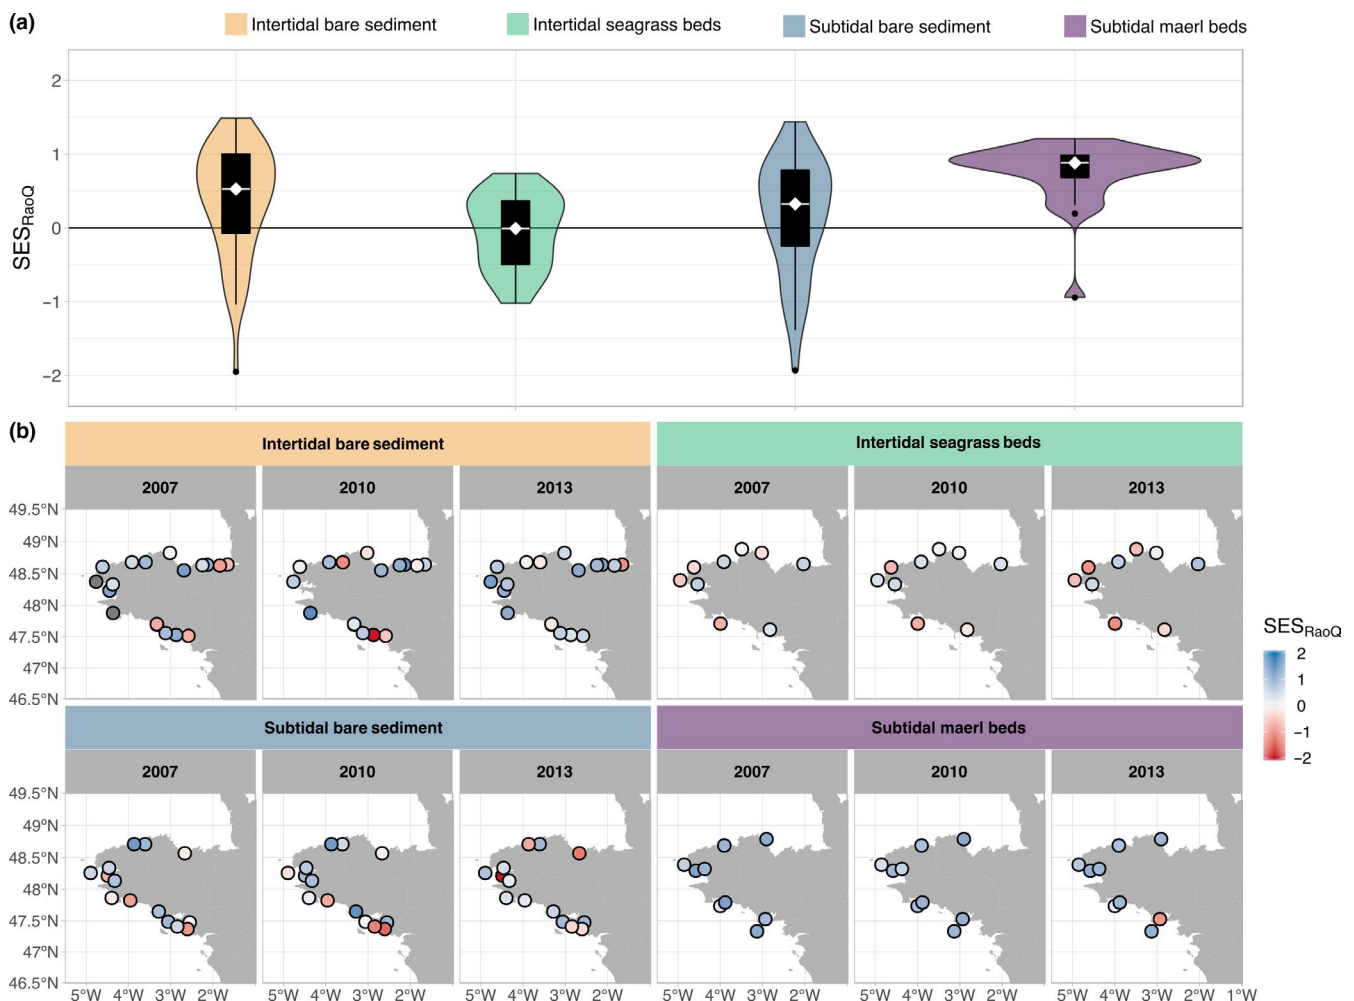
(a)

Intertidal bare sediment
Intertidal seagrass beds
Subtidal bare sediment
Subtidal maerl beds

$SES_{RaoQ}$

2
1
0
−1
−2

(b)

Intertidal bare sediment
2007
2010
2013

Intertidal seagrass beds
2007
2010
2013

49.5°N
49°N
48.5°N
48°N
47.5°N
47°N
46.5°N

$SES_{RaoQ}$
2
1
0
−1
−2

Subtidal bare sediment
2007
2010
2013

Subtidal maerl beds
2007
2010
2013

49.5°N
49°N
48.5°N
48°N
47.5°N
47°N
46.5°N

5°W 4°W 3°W 2°W
5°W 4°W 3°W 2°W
5°W 4°W 3°W 2°W
5°W 4°W 3°W 2°W
5°W 4°W 3°W 2°W
5°W 4°W 3°W 2°W 1°W